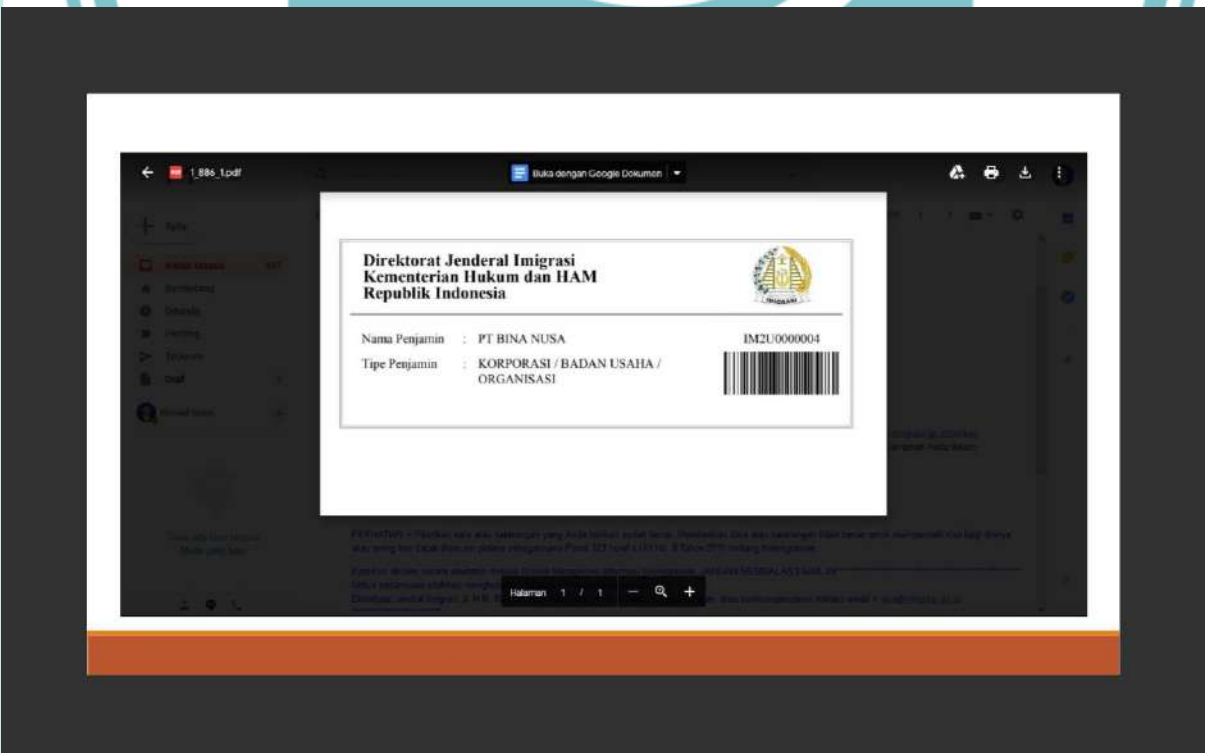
1_886_1.pdf

Buka dengan Google Dokumen

Direktorat Jenderal Imigrasi
Kementerian Hukum dan HAM
Republik Indonesia

IMIGRASI

Nama Penjamin : PT BINA NUSA

Tipe Penjamin : KORPORASI / BADAN USAHA / ORGANISASI

IM2U0000004

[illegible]

Halaman 1 / 1